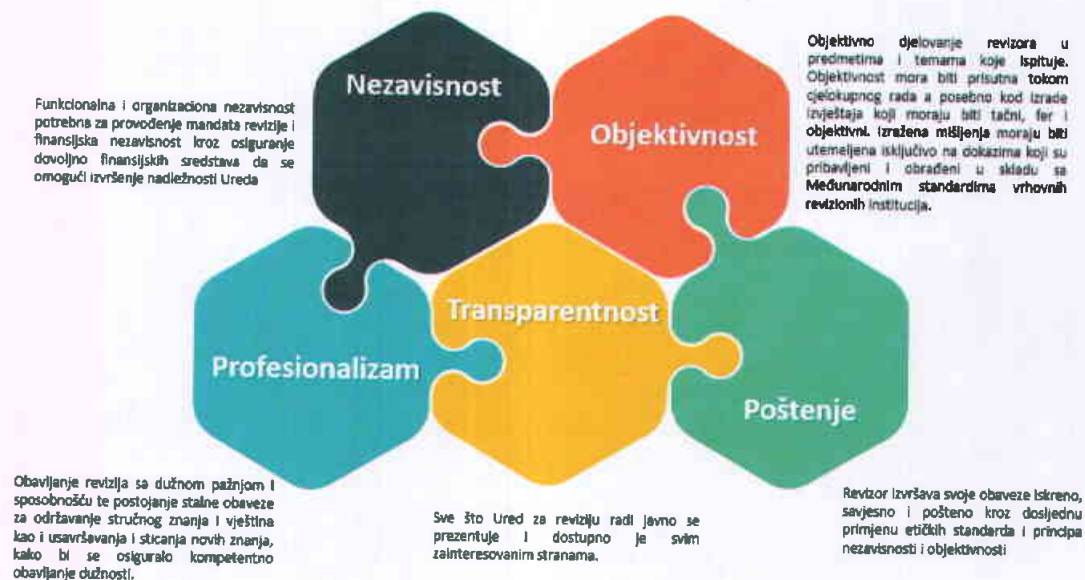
Funkcionalna i organizaciona nezavisnost potrebna za provođenje mandata revizije i finansijska nezavisnost kroz osiguranje dovoljno finansijskih sredstava da se omogući izvršenje nadležnosti Ureda

Nezavisnost

Objektivnost

Objektivno djelovanje revizora u predmetima i temama koje ispituje. Objektivnost mora biti prisutna tokom cjelokupnog rada a posebno kod izrade izvještaja koji moraju biti tačni, fer i objektivni. Izražena mišljenja moraju biti utemeljena isključivo na dokazima koji su pribavljeni i obrađeni u skladu sa Međunarodnim standardima vrhovnih revizionih institucija.

Transparentnost

Profesionalizam

Poštenje

Obavljanje revizija sa dužnom pažnjom i sposobnošću te postojanje stalne obaveze za održavanje stručnog znanja i vještina kao i usavršavanja i sticanja novih znanja, kako bi se osiguralo kompetentno obavljanje dužnosti.

Sve što Ured za reviziju radi javno se prezentuje i dostupno je svim zainteresovanim stranama.

Revizor izvršava svoje obaveze iskreno, savjesno i pošteno kroz dosljednu primjenu etičkih standarda i principa nezavisnosti i objektivnosti